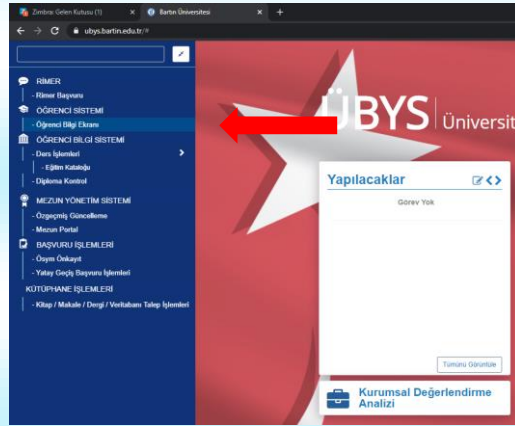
Zimbra: Gelen Kutusu (1) × Bartın Üniversitesi × +

ubys.bartin.edu.tr/#

RİMER
- Rimer Başvuru
ÖĞRENCİ SİSTEMİ
- Öğrenci Bilgi Ekranı
ÖĞRENCİ BİLGİ SİSTEMİ
- Ders İşlemleri
- Eğitim Kataloğu
- Diploma Kontrol
MEZUN YÖNETİM SİSTEMİ
- Özgeçmiş Güncelleme
- Mezun Portal
BAŞVURU İŞLEMLERİ
- Ösym Önkayıt
- Yatay Geçiş Başvuru İşlemleri
KÜTÜPHANE İŞLEMLERİ
- Kitap / Makale / Dergi / Veritabanı Talep İşlemleri

ÜBYS | Üniversit

Yapılacaklar
Görev Yok
Tümünü Görüntüle

Kurumsal Değerlendirme Analizi